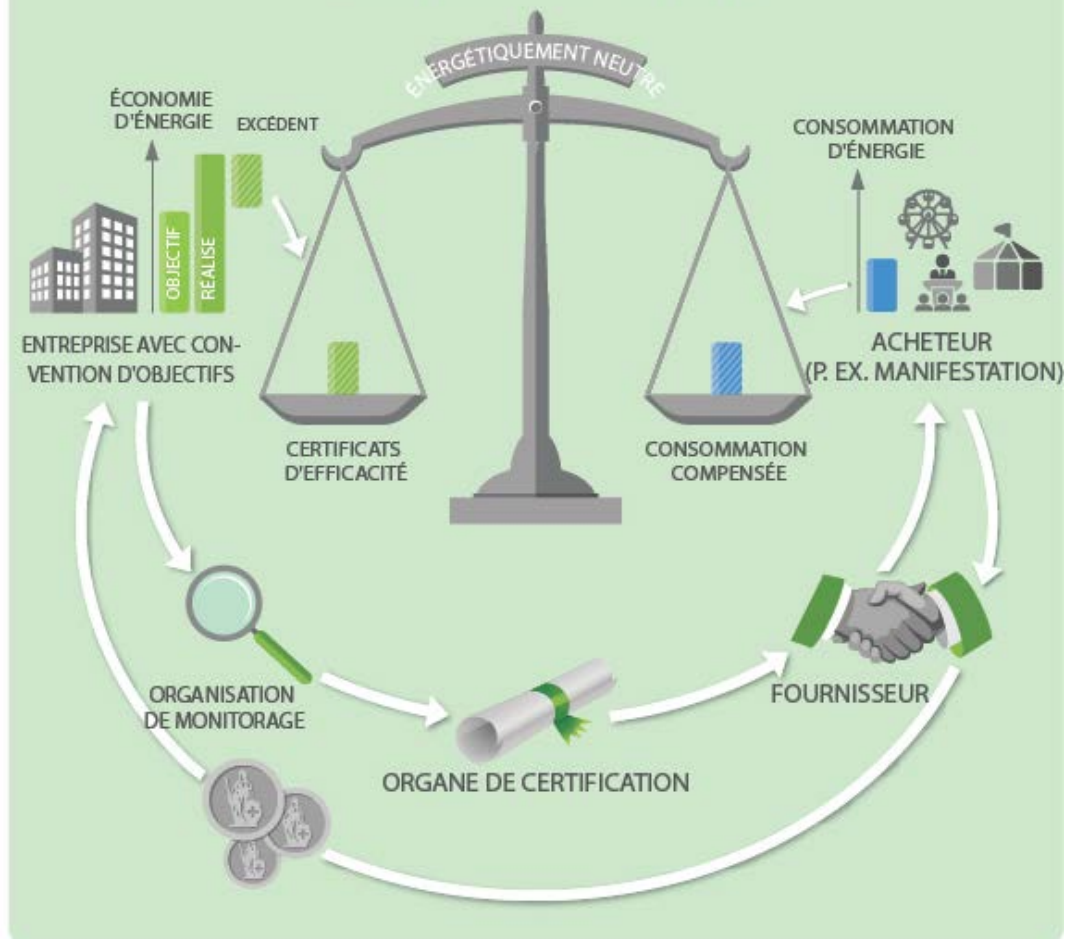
ÉNERGÉTIQUEMENT NEUTRE

ÉCONOMIE D'ÉNERGIE

EXCÉDENT

OBJECTIF

RÉALISÉ

ENTREPRISE AVEC CONVENTION D'OBJECTIFS

CERTIFICATS D'EFFICACITÉ

CONSOMMATION COMPENSÉE

CONSOMMATION D'ÉNERGIE

ACHETEUR (P. EX. MANIFESTATION)

ORGANISATION DE MONITORAGE

ORGANE DE CERTIFICATION

FOURNISSEUR